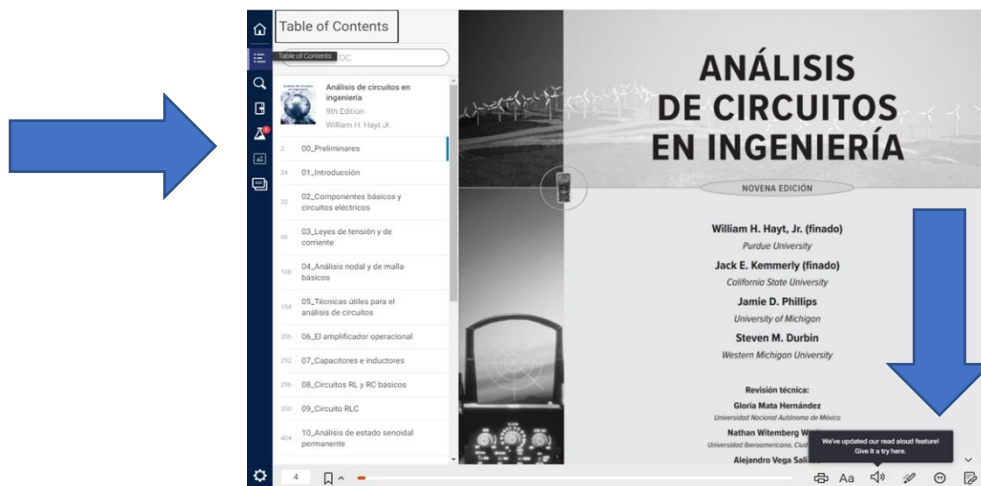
Table of Contents

Table of Contents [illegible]OC

Análisis de circuitos en ingeniería
9th Edition
William H. Hayt Jr.

2 00_Preliminares
24 01_Introducción
32 02_Componentes básicos y circuitos eléctricos
66 03_Leyes de tensión y de corriente
108 04_Análisis nodal y de malla básicos
154 05_Técnicas útiles para el análisis de circuitos
206 06_El amplificador operacional
252 07_Capacitores e inductores
296 08_Circuitos RL y RC básicos
350 09_Circuito RLC
404 10_Análisis de estado senoidal permanente

ANÁLISIS DE CIRCUITOS EN INGENIERÍA

NOVENA EDICIÓN

William H. Hayt, Jr. (finado)
Purdue University
Jack E. Kemmerly (finado)
California State University
Jamie D. Phillips
University of Michigan
Steven M. Durbin
Western Michigan University

Revisión técnica:
Gloria Mata Hernández
Universidad Nacional Autónoma de México
Nathan Witemberg W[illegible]
Universidad Iberoamericana, Ciud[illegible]
Alejandro Vega Sali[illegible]

We've updated our read aloud feature! Give it a try here.

4

Aa